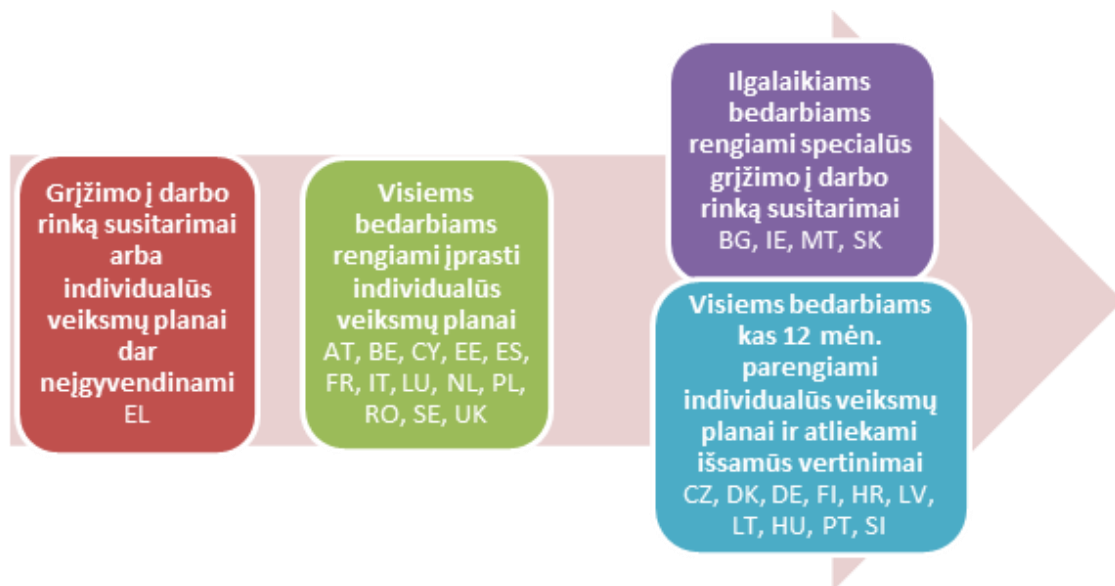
Grįžimo į darbo rinką susitarimai arba individualūs veiksmų planai dar neįgyvendinami
EL

Visiems bedarbiams rengiami įprasti individualūs veiksmų planai
AT, BE, CY, EE, ES, FR, IT, LU, NL, PL, RO, SE, UK

Ilgalaikiams bedarbiams rengiami specialūs grįžimo į darbo rinką susitarimai
BG, IE, MT, SK

Visiems bedarbiams kas 12 mėn. parengiami individualūs veiksmų planai ir atliekami išsamūs vertinimai
CZ, DK, DE, FI, HR, LV, LT, HU, PT, SI